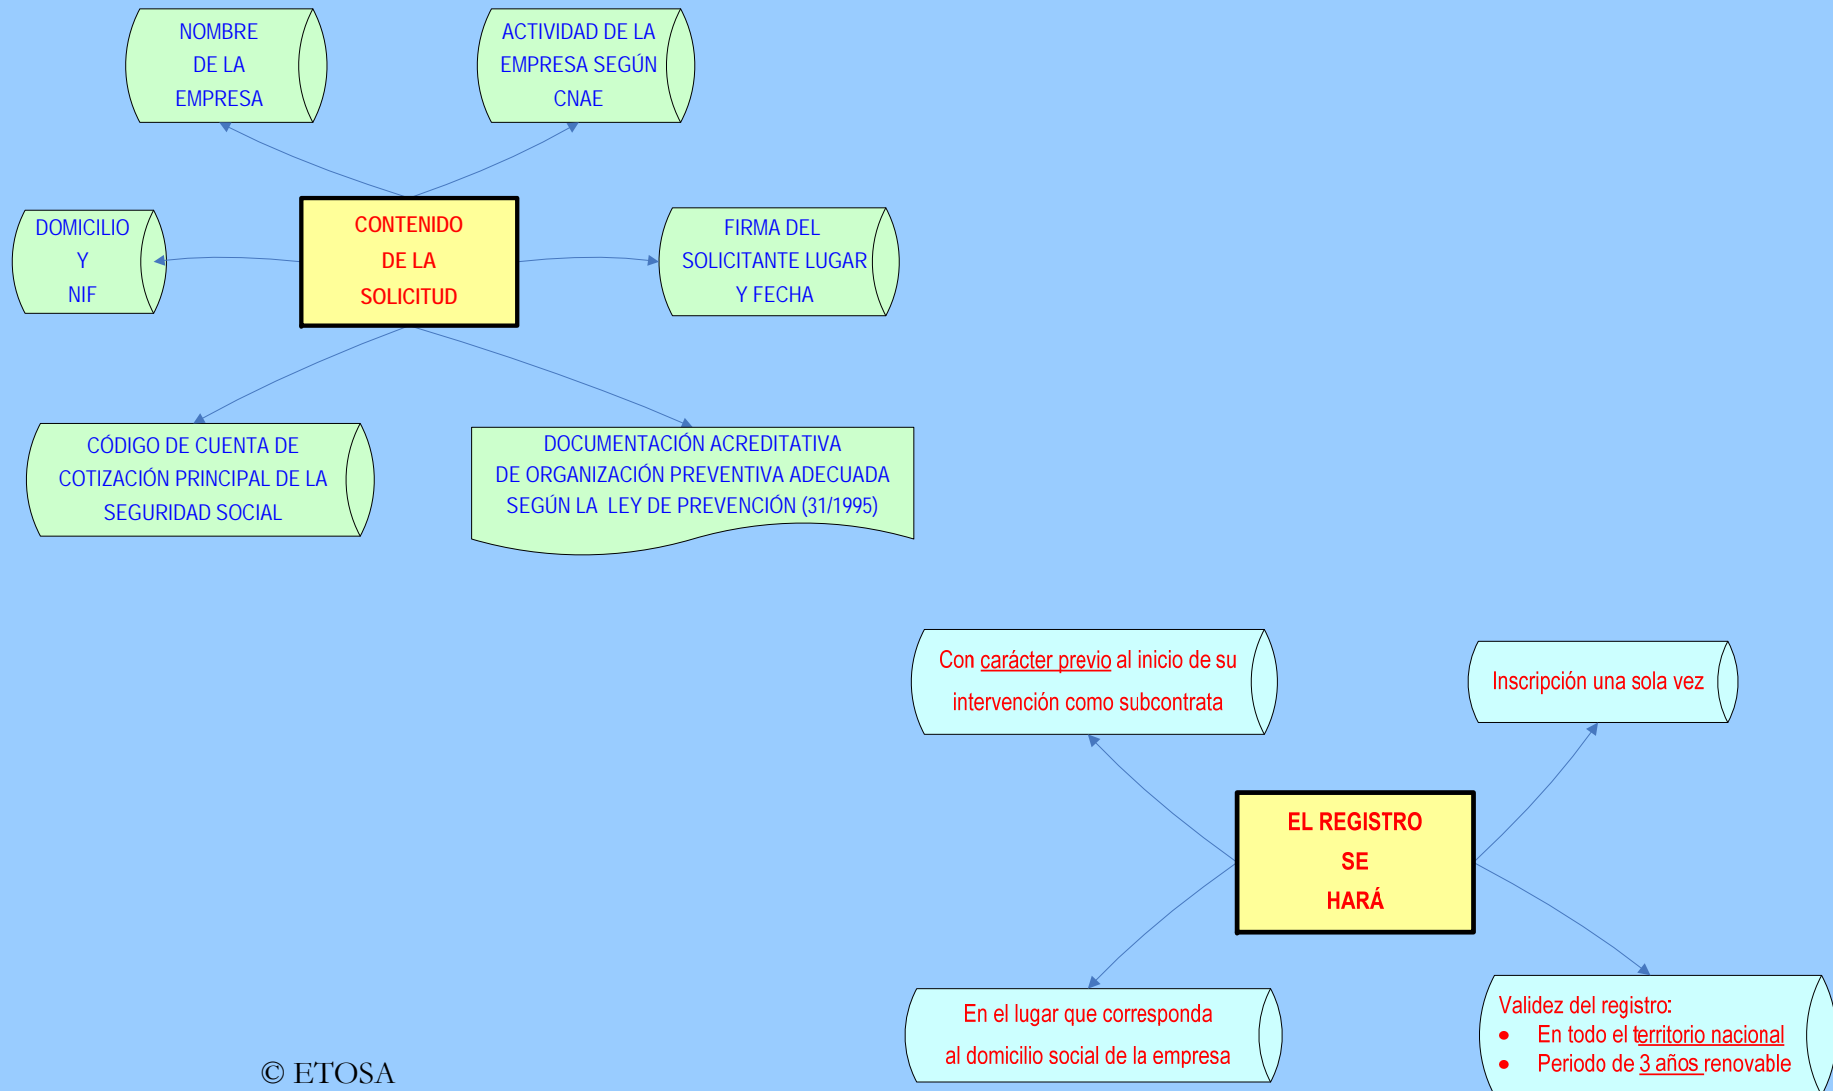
NOMBRE DE LA EMPRESA

ACTIVIDAD DE LA EMPRESA SEGÚN CNAE

DOMICILIO Y NIF

CONTENIDO DE LA SOLICITUD

FIRMA DEL SOLICITANTE LUGAR Y FECHA

CÓDIGO DE CUENTA DE COTIZACIÓN PRINCIPAL DE LA SEGURIDAD SOCIAL

DOCUMENTACIÓN ACREDITATIVA DE ORGANIZACIÓN PREVENTIVA ADECUADA SEGÚN LA LEY DE PREVENCIÓN (31/1995)

Con carácter previo al inicio de su intervención como subcontrata

Inscripción una sola vez

EL REGISTRO SE HARÁ

En el lugar que corresponda al domicilio social de la empresa

Validez del registro:
- En todo el territorio nacional
- Periodo de 3 años renovable

© ETOSA